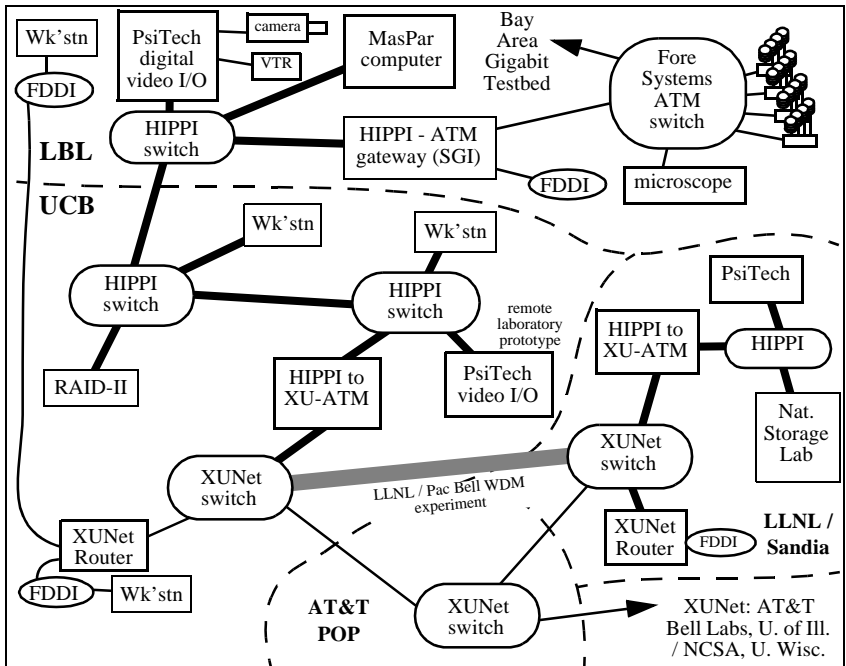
Wk'stn

FDDI

PsiTech digital video I/O

camera

VTR

MasPar computer

Bay Area Gigabit Testbed

Fore Systems ATM switch

HIPPI switch

HIPPI - ATM gateway (SGI)

LBL

FDDI

microscope

UCB

Wk'stn

Wk'stn

HIPPI switch

HIPPI switch

remote laboratory prototype

PsiTech

HIPPI to XU-ATM

HIPPI

RAID-II

HIPPI to XU-ATM

PsiTech video I/O

Nat. Storage Lab

XUNet switch

XUNet switch

LLNL / Pac Bell WDM experiment

XUNet Router

XUNet Router

FDDI

LLNL / Sandia

FDDI

Wk'stn

AT&T POP

XUNet switch

XUNet: AT&T Bell Labs, U. of Ill. / NCSA, U. Wisc.